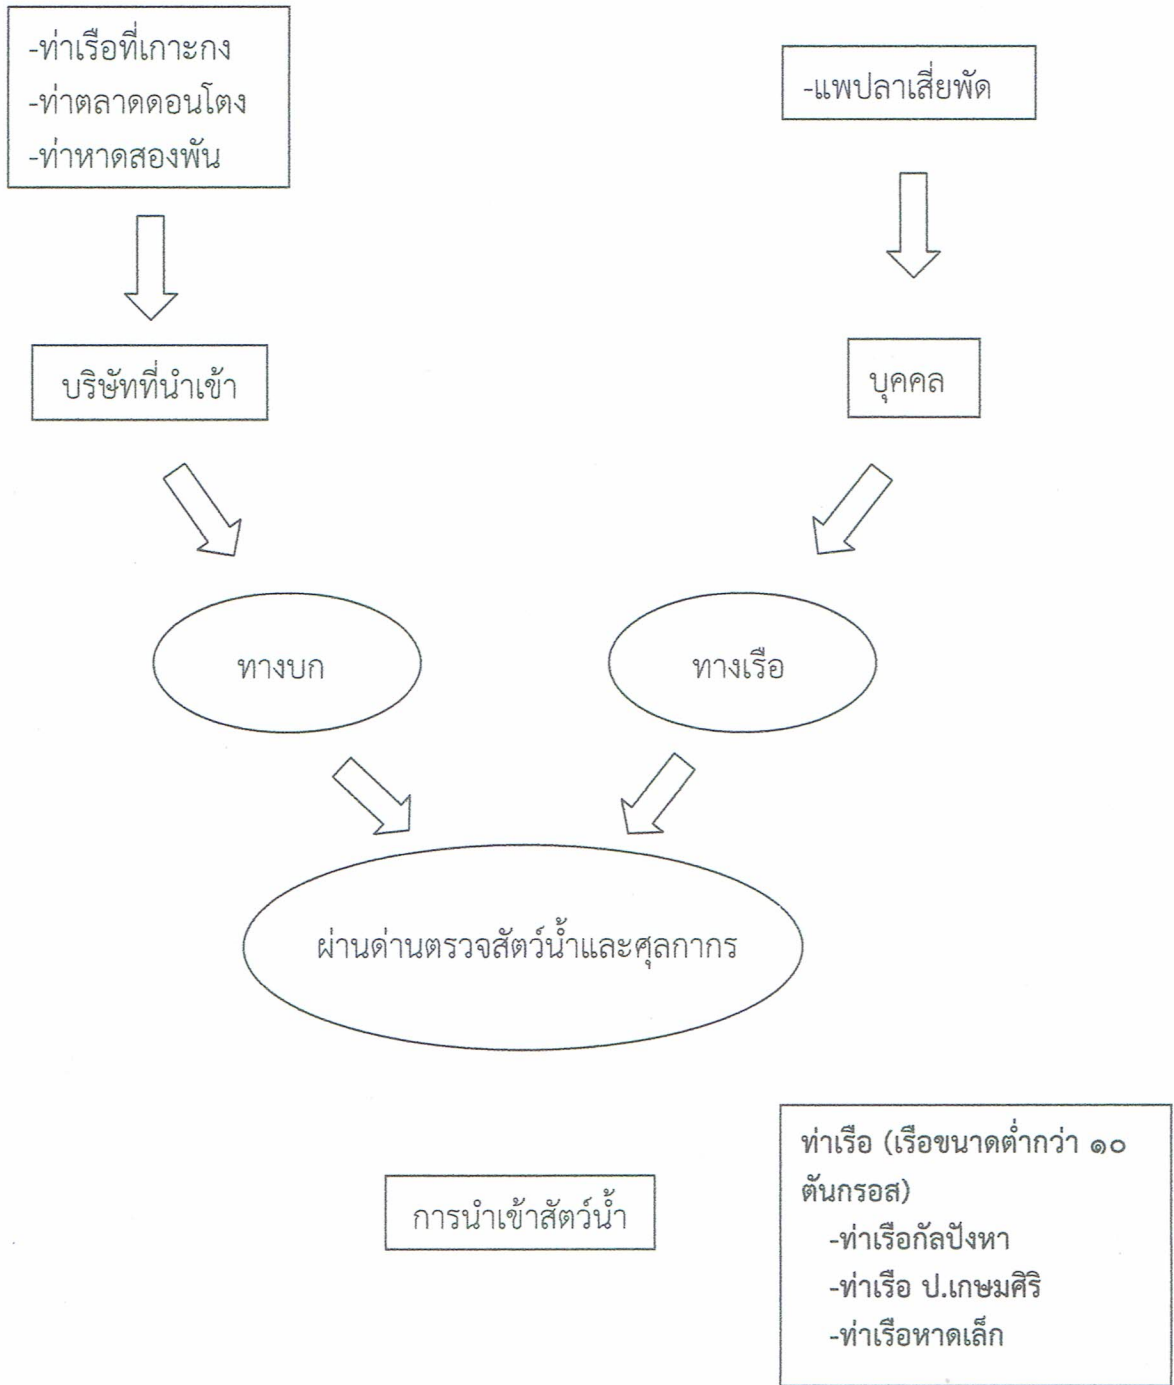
-ท่าเรือที่เกาะกง
-ท่าตลาดดอนโตง
-ท่าหาดสองพัน

-แพปลาเสี่ยพัด

บริษัทที่นำเข้า

บุคคล

ทางบก

ทางเรือ

ผ่านด่านตรวจสัตว์น้ำและศุลกากร

การนำเข้าสัตว์น้ำ

ท่าเรือ (เรือขนาดต่ำกว่า ๑๐ ตันกรอส)
-ท่าเรือกัลปังหา
-ท่าเรือ ป.เกษมศิริ
-ท่าเรือหาดเล็ก